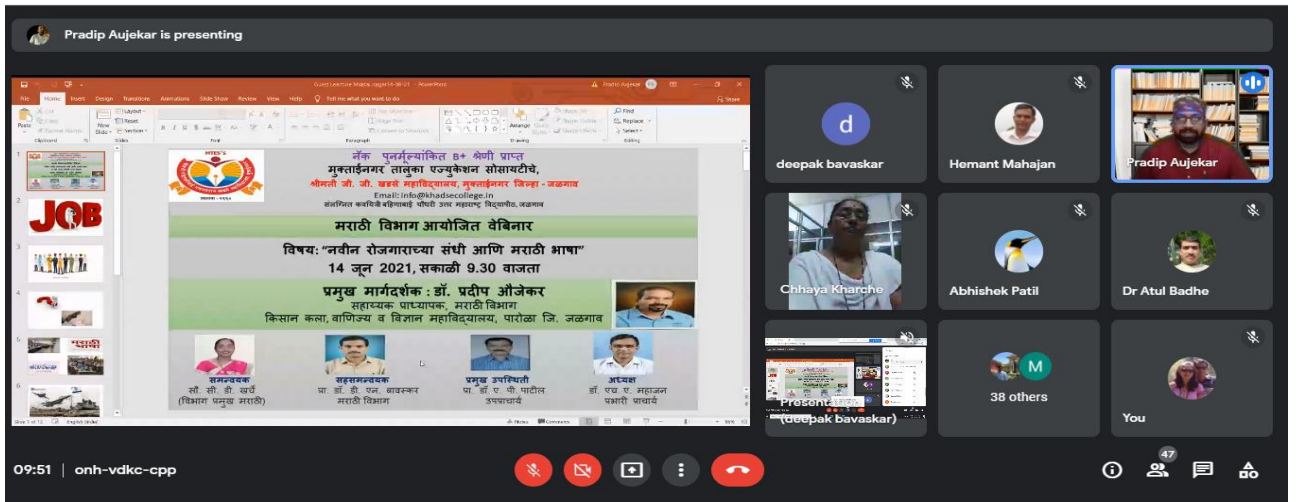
Pradip Aujekar is presenting

नॅक पुनर्मूल्यांकित B+ श्रेणी प्राप्त
मुक्ताईनगर तालुका एज्युकेशन सोसायटीचे,
श्रीमती जी. जी. खडसे महाविद्यालय, मुक्ताईनगर जिल्हा - जळगाव
Email: info@khadsecollege.in
संलग्नित कवयित्री बहिणाबाई चौधरी उत्तर महाराष्ट्र विद्यापीठ, जळगाव

मराठी विभाग आयोजित वेबिनार

विषय: "नवीन रोजगाराच्या संधी आणि मराठी भाषा"
14 जून 2021, सकाळी 9.30 वाजता

प्रमुख मार्गदर्शक : डॉ. प्रदीप औजेकर
सहाय्यक प्राध्यापक, मराठी विभाग
किसान कला, वाणिज्य व विज्ञान महाविद्यालय, पारोळा जि. जळगाव

समन्वयक
सौ. सी. डी. खर्चे
(विभाग प्रमुख मराठी)

सहसमन्वयक
प्रा. डॉ. डी. एन. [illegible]
मराठी विभाग

प्रमुख उपस्थिती
प्रा. डॉ. ए. पी. पाटील
उपप्राचार्य

अध्यक्ष
डॉ. एच. ए. महाजन
प्रभारी प्राचार्य

JOB

deepak bavaskar
Hemant Mahajan
Pradip Aujekar
Chhaya Kharche
Abhishek Patil
Dr Atul Badhe
Presenting (deepak bavaskar)
38 others
You

09:51 | onh-vdkc-cpp
47